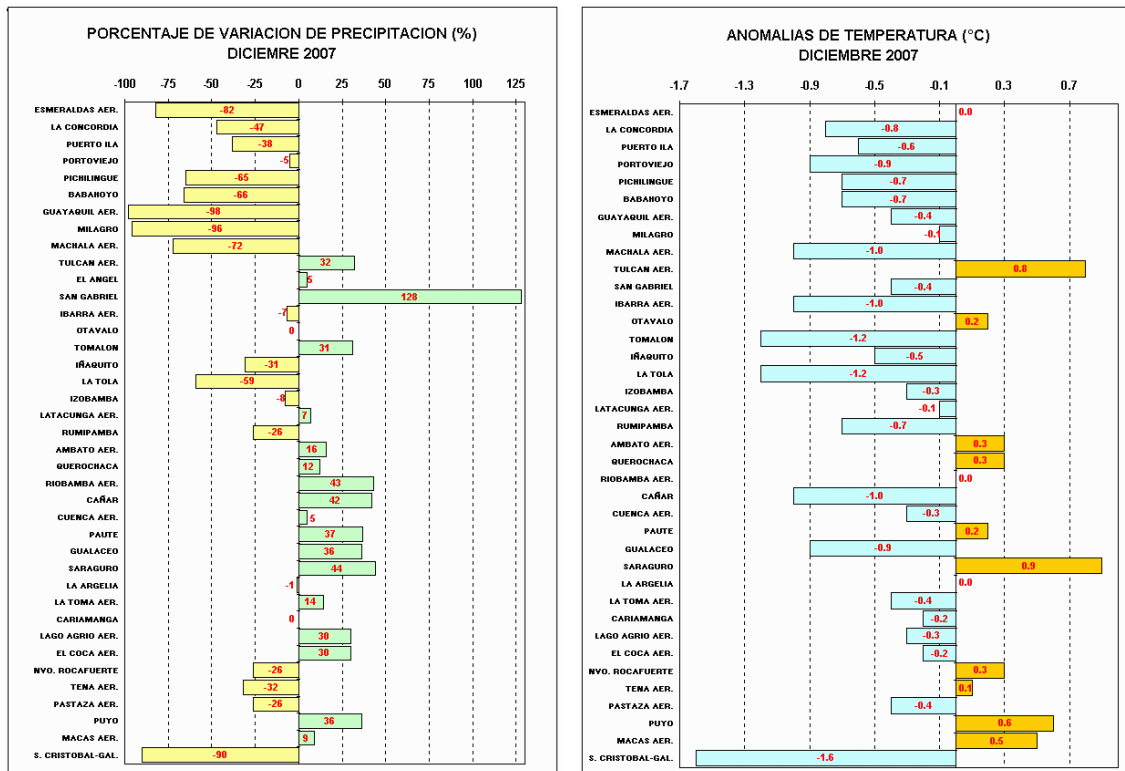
PORCENTAJE DE VARIACION DE PRECIPITACION (%)
DICIEMRE 2007

-100 -75 -50 -25 0 25 50 75 100 125

| Estación | % |
|---|---|
| ESMERALDAS AER. | -82 |
| LA CONCORDIA | -47 |
| PUERTO ILA | -38 |
| PORTOVIEJO | -5 |
| PICHILINGUE | -65 |
| BABAHOYO | -66 |
| GUAYAQUIL AER. | -98 |
| MILAGRO | -96 |
| MACHALA AER. | -72 |
| TULCAN AER. | 32 |
| EL ANGEL | 5 |
| SAN GABRIEL | 128 |
| IBARRA AER. | -7 |
| OTAVALO | 0 |
| TOMALON | 31 |
| IÑAQUITO | -31 |
| LA TOLA | -59 |
| IZOBAMBA | -8 |
| LATACUNGA AER. | 7 |
| RUMIPAMBA | -26 |
| AMBATO AER. | 16 |
| QUEROCHACA | 12 |
| RIOBAMBA AER. | 43 |
| CAÑAR | 42 |
| CUENCA AER. | 5 |
| PAUTE | 37 |
| GUALACEO | 36 |
| SARAGURO | 44 |
| LA ARGELIA | -1 |
| LA TOMA AER. | 14 |
| CARIAMANGA | 0 |
| LAGO AGRIO AER. | 30 |
| EL COCA AER. | 30 |
| NVO. ROCAFUERTE | -26 |
| TENA AER. | -32 |
| PASTAZA AER. | -26 |
| PUYO | 36 |
| MACAS AER. | 9 |
| S. CRISTOBAL-GAL. | -90 |

ANOMALIAS DE TEMPERATURA (°C)
DICIEMBRE 2007

-1.7 -1.3 -0.9 -0.5 -0.1 0.3 0.7

| Estación | °C |
|---|---|
| ESMERALDAS AER. | 0.0 |
| LA CONCORDIA | -0.8 |
| PUERTO ILA | -0.6 |
| PORTOVIEJO | -0.9 |
| PICHILINGUE | -0.7 |
| BABAHOYO | -0.7 |
| GUAYAQUIL AER. | -0.4 |
| MILAGRO | -0.1 |
| MACHALA AER. | -1.0 |
| TULCAN AER. | 0.8 |
| SAN GABRIEL | -0.4 |
| IBARRA AER. | -1.0 |
| OTAVALO | 0.2 |
| TOMALON | -1.2 |
| IÑAQUITO | -0.5 |
| LA TOLA | -1.2 |
| IZOBAMBA | -0.3 |
| LATACUNGA AER. | -0.1 |
| RUMIPAMBA | -0.7 |
| AMBATO AER. | 0.3 |
| QUEROCHACA | 0.3 |
| RIOBAMBA AER. | 0.0 |
| CAÑAR | -1.0 |
| CUENCA AER. | -0.3 |
| PAUTE | 0.2 |
| GUALACEO | -0.9 |
| SARAGURO | 0.9 |
| LA ARGELIA | 0.0 |
| LA TOMA AER. | -0.4 |
| CARIAMANGA | -0.2 |
| LAGO AGRIO AER. | -0.3 |
| EL COCA AER. | -0.2 |
| NVO. ROCAFUERTE | 0.3 |
| TENA AER. | 0.1 |
| PASTAZA AER. | -0.4 |
| PUYO | 0.6 |
| MACAS AER. | 0.5 |
| S. CRISTOBAL-GAL. | -1.6 |